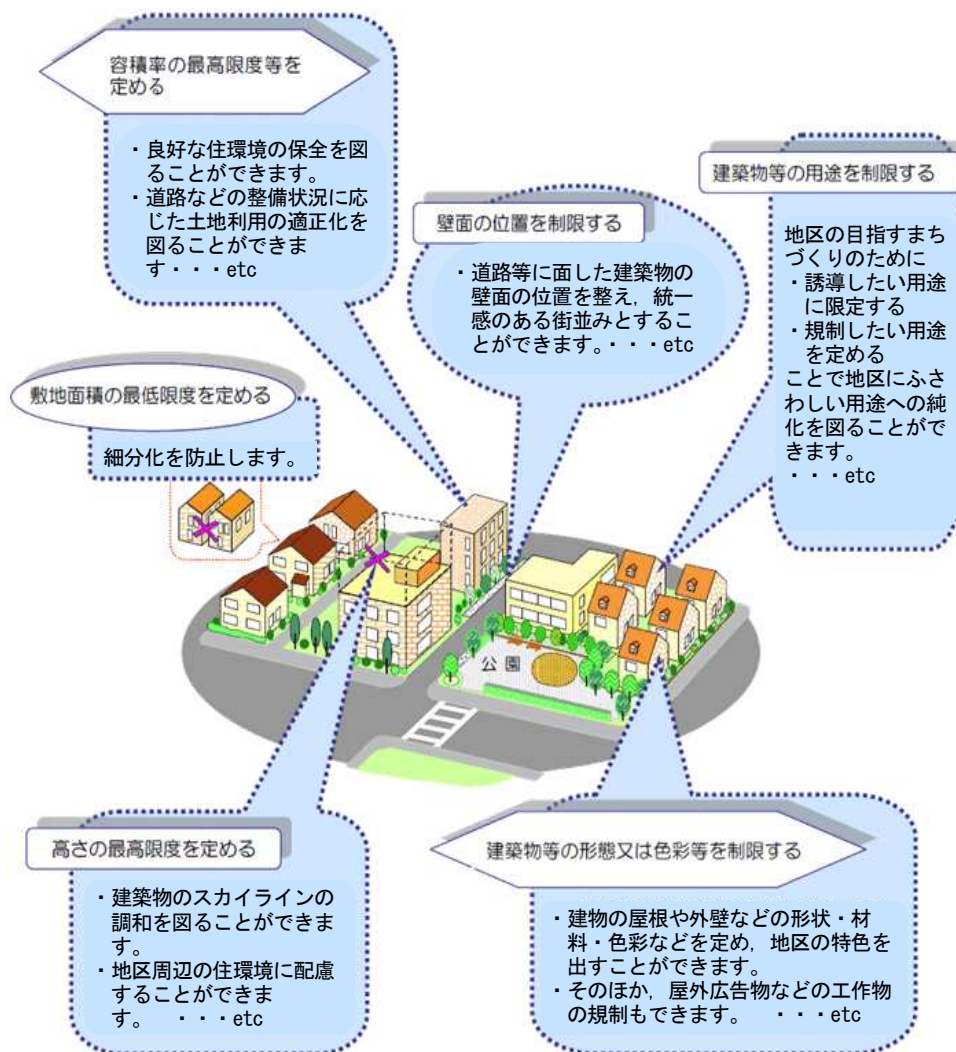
容積率の最高限度等を定める

・良好な住環境の保全を図ることができます。
・道路などの整備状況に応じた土地利用の適正化を図ることができます・・・etc

壁面の位置を制限する

・道路等に面した建築物の壁面の位置を整え，統一感のある街並みとすることができます。・・・etc

建築物等の用途を制限する

地区の目指すまちづくりのために
・誘導したい用途に限定する
・規制したい用途を定める
ことで地区にふさわしい用途への純化を図ることができます。
・・・etc

敷地面積の最低限度を定める

細分化を防止します。

公園

高さの最高限度を定める

・建築物のスカイラインの調和を図ることができます。
・地区周辺の住環境に配慮することができます。　・・・etc

建築物等の形態又は色彩等を制限する

・建物の屋根や外壁などの形状・材料・色彩などを定め，地区の特色を出すことができます。
・そのほか，屋外広告物などの工作物の規制もできます。　・・・etc